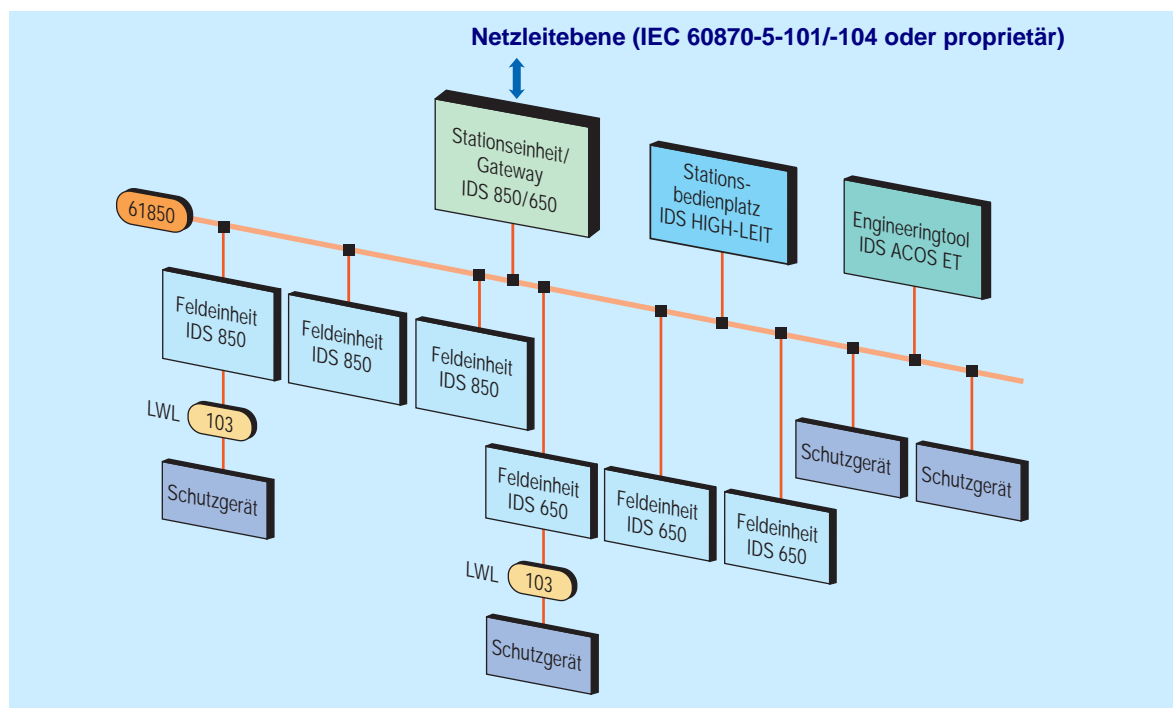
Netzleitebene (IEC 60870-5-101/-104 oder proprietär)

Stationseinheit/ Gateway IDS 850/650

Stations- bedienplatz IDS HIGH-LEIT

Engineeringtool IDS ACOS ET

61850

Feldeinheit IDS 850

Feldeinheit IDS 850

Feldeinheit IDS 850

LWL

103

Schutzgerät

Feldeinheit IDS 650

Feldeinheit IDS 650

Feldeinheit IDS 650

Schutzgerät

Schutzgerät

LWL

103

Schutzgerät